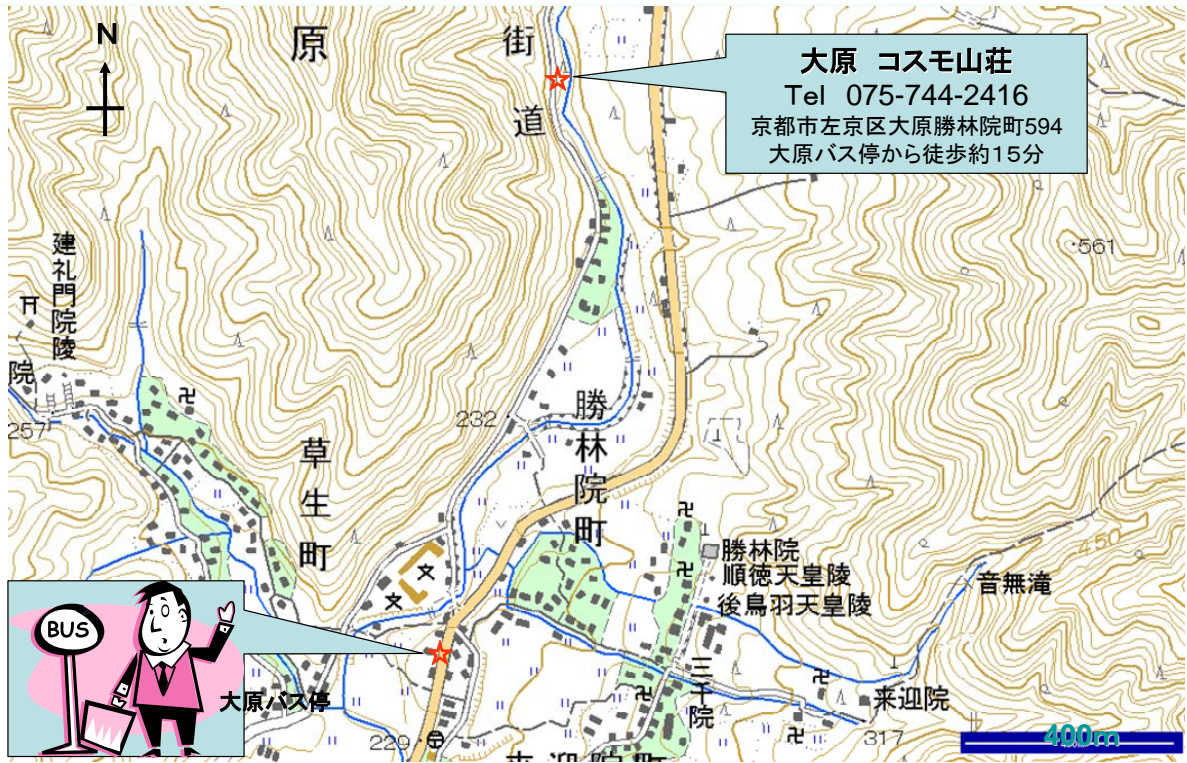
N

原

街

道

大原　コスモ山荘
Tel　075-744-2416
京都市左京区大原勝林院町594
大原バス停から徒歩約15分

561

建礼門院陵

院

257

草生町

232

勝林院町

文

文

勝林院
順徳天皇陵
後鳥羽天皇陵

450

音無滝

三千院

来迎院

BUS

大原バス停

229

317

400m